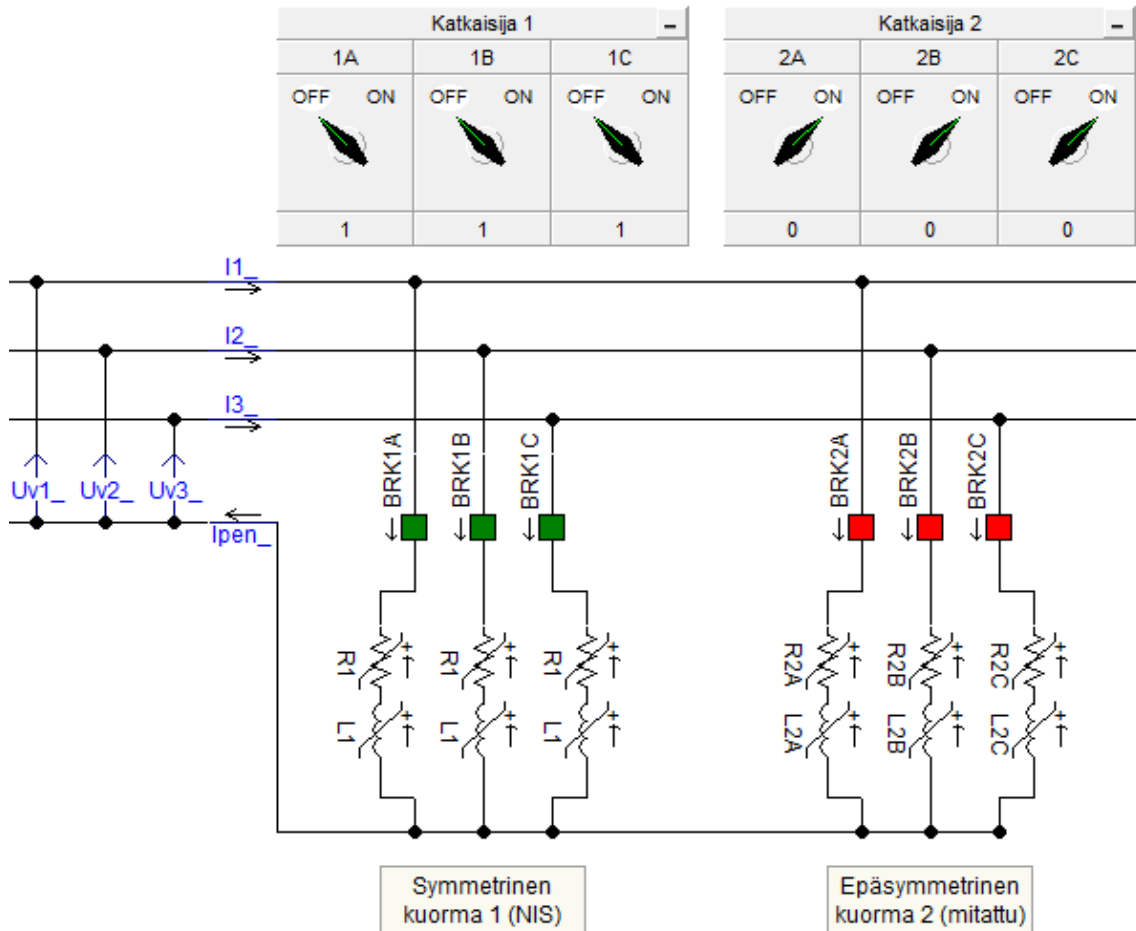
Katkaisija 1

| 1A | 1B | 1C |
|---|---|---|
| OFF ON | OFF ON | OFF ON |
| 1 | 1 | 1 |

Katkaisija 2

| 2A | 2B | 2C |
|---|---|---|
| OFF ON | OFF ON | OFF ON |
| 0 | 0 | 0 |

I1_
I2_
I3_
Uv1_ Uv2_ Uv3_
Ipen_
BRK1A BRK1B BRK1C
BRK2A BRK2B BRK2C
R1 R1 R1
L1 L1 L1
R2A R2B R2C
L2A L2B L2C

Symmetrinen kuorma 1 (NIS)

Epäsymmetrinen kuorma 2 (mitattu)